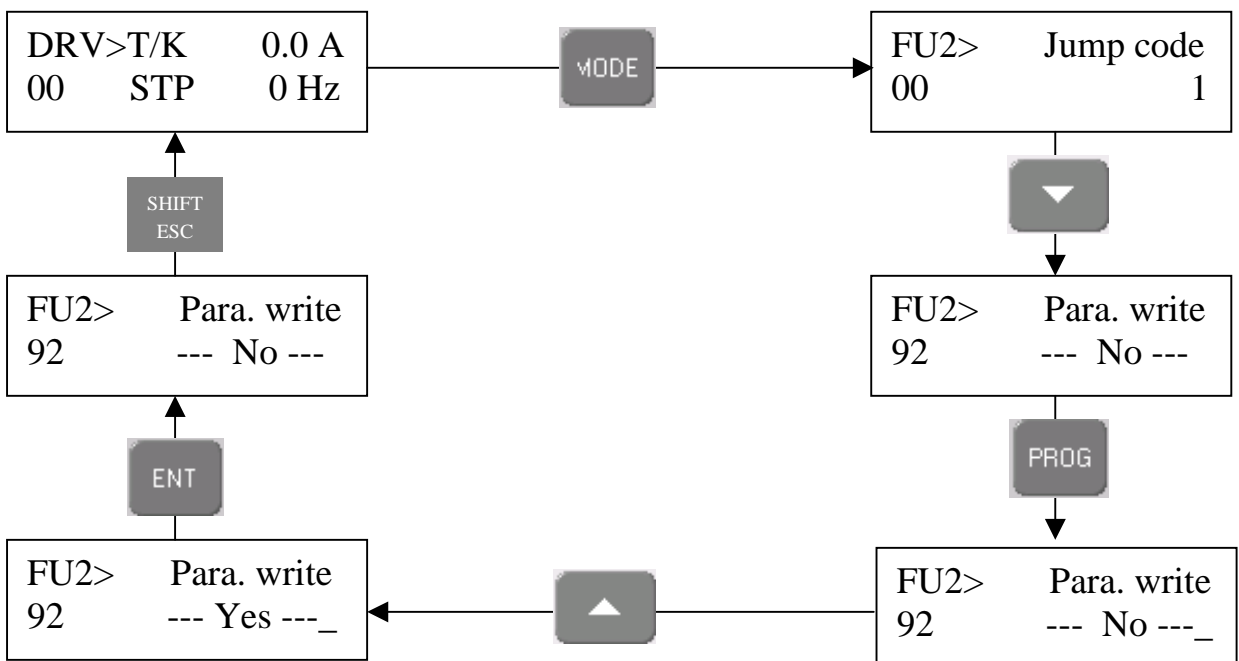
DRV>T/K 0.0 A
00 STP 0 Hz

MODE

FU2> Jump code
00 1

SHIFT
ESC

FU2> Para. write
92 --- No ---

FU2> Para. write
92 --- No ---

ENT

PROG

FU2> Para. write
92 --- Yes ---_

FU2> Para. write
92 --- No ---_